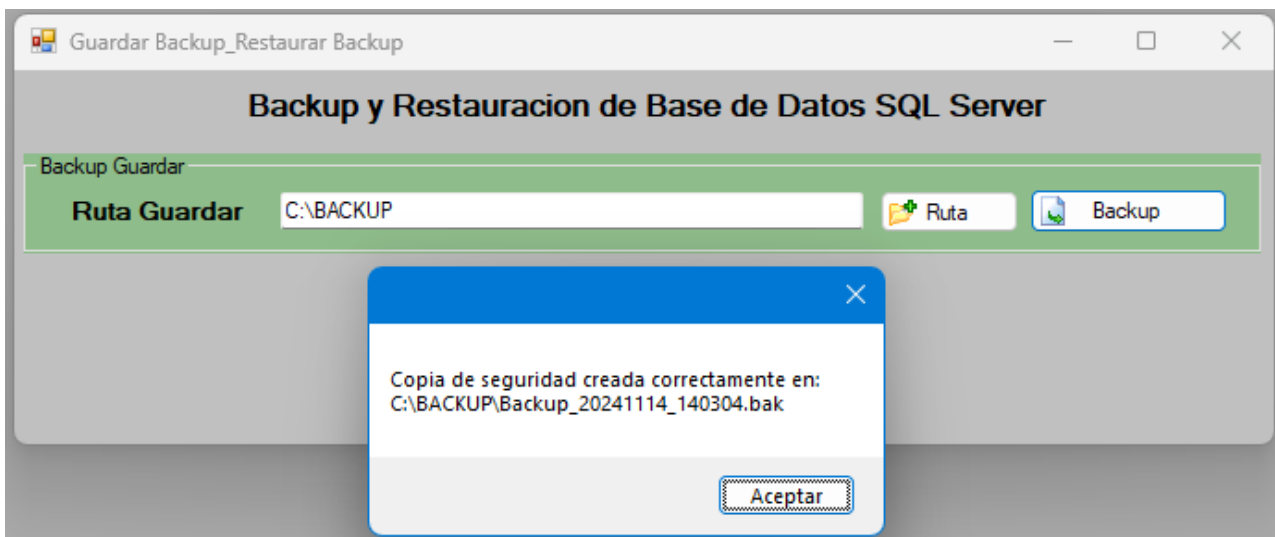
Guardar Backup_Restaurar Backup

Backup y Restauracion de Base de Datos SQL Server

Backup Guardar

Ruta Guardar C:\BACKUP Ruta Backup

Copia de seguridad creada correctamente en:
C:\BACKUP\Backup_20241114_140304.bak

Aceptar